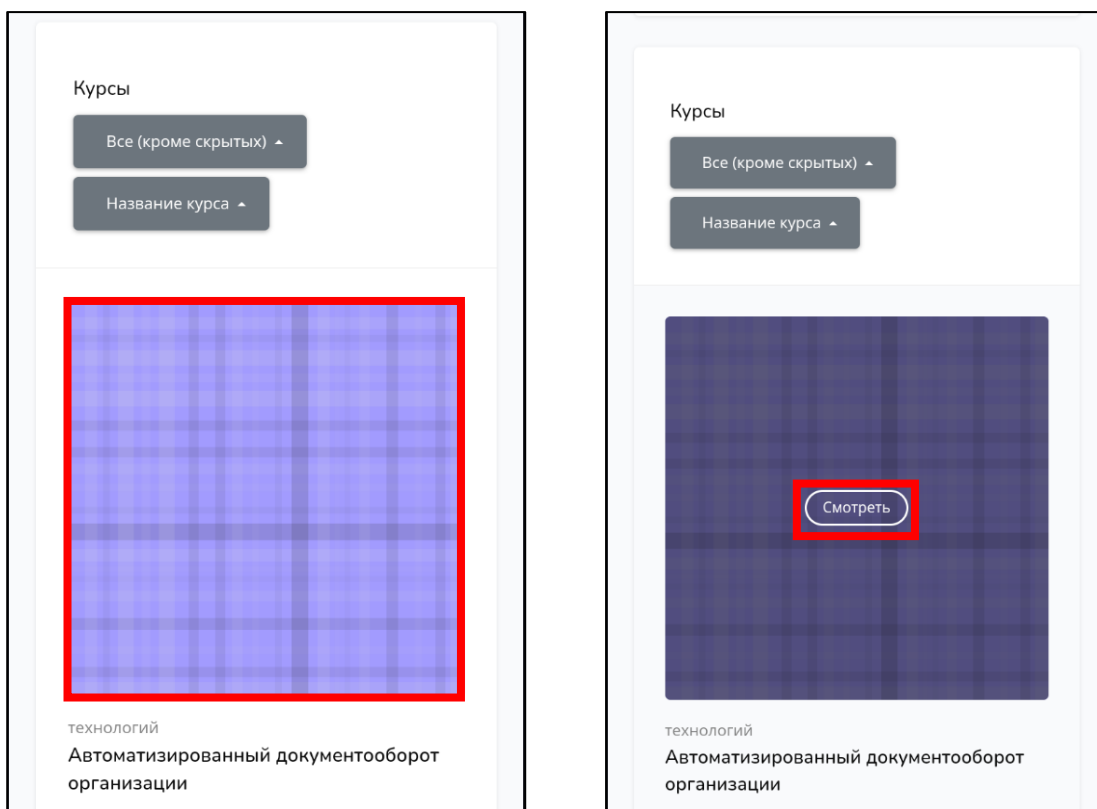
Курсы

Все (кроме скрытых)

Название курса

технологий

Автоматизированный документооборот организации

Курсы

Все (кроме скрытых)

Название курса

Смотреть

технологий

Автоматизированный документооборот организации